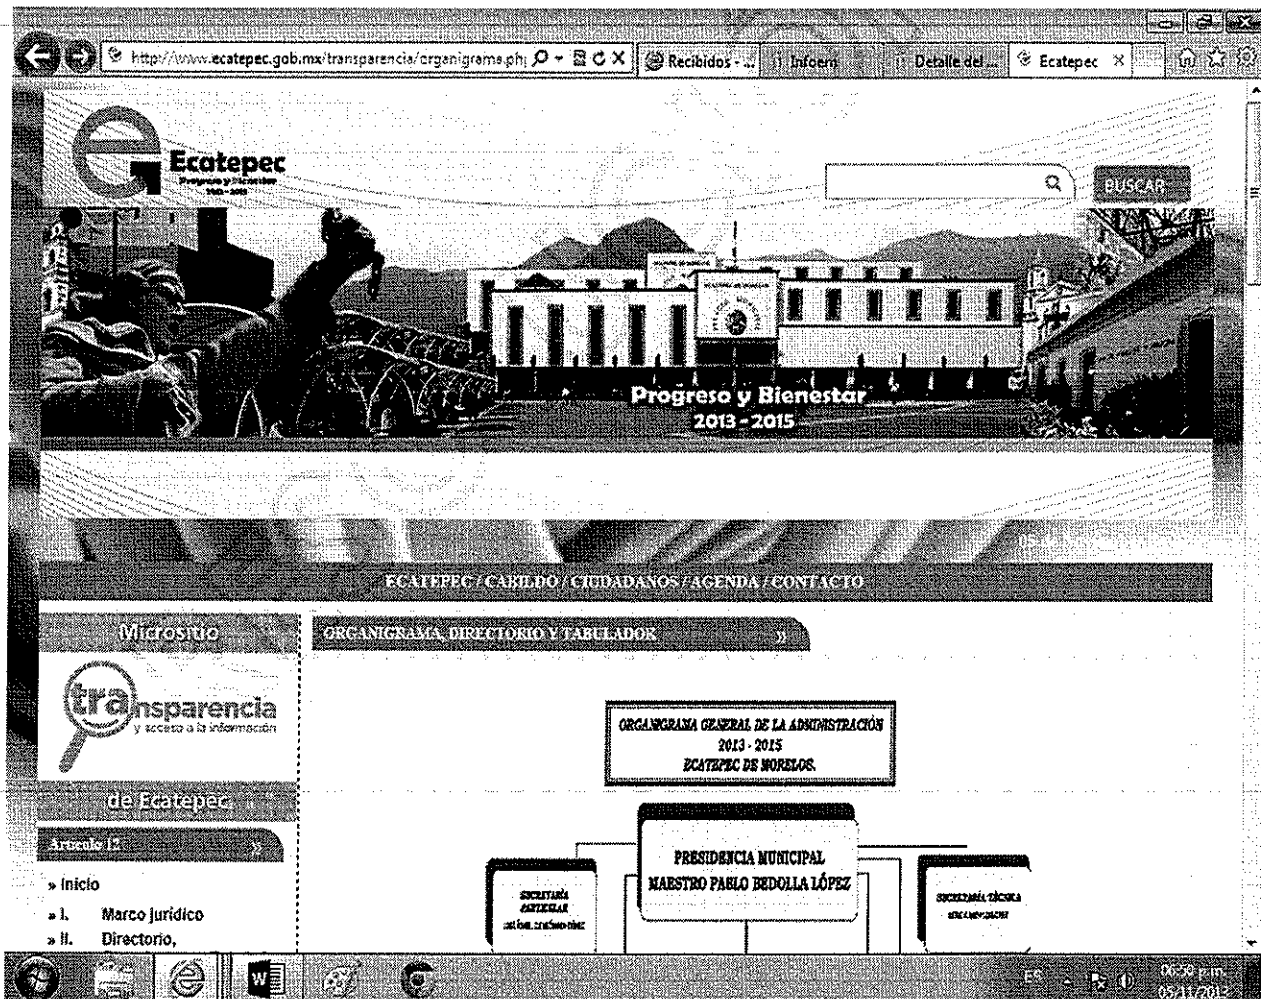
http://www.ecatepec.gob.mx/transparencia/organigrama.ph

Recibidos - ...

Infoem

Detalle del ...

Ecatepec

Ecatepec

Progreso y Bienestar

BUSCAR

Progreso y Bienestar
2013 - 2015

ECATEPEC / CABILDO / CIUDADANOS / AGENDA / CONTACTO

Micrositio

transparencia
y acceso a la información

de Ecatepec

Artículo 12

» Inicio
» I. Marco jurídico
» II. Directorio,

ORGANIGRAMA, DIRECTORIO Y TABULADOR

ORGANIGRAMA GENERAL DE LA ADMINISTRACIÓN
2013 - 2015
ECATEPEC DE MORELOS.

PRESIDENCIA MUNICIPAL
MAESTRO PABLO BEDOLLA LÓPEZ

SECRETARÍA PARTICULAR
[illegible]

SECRETARÍA TÉCNICA
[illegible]

ES

06:59 p.m.
05/11/2013